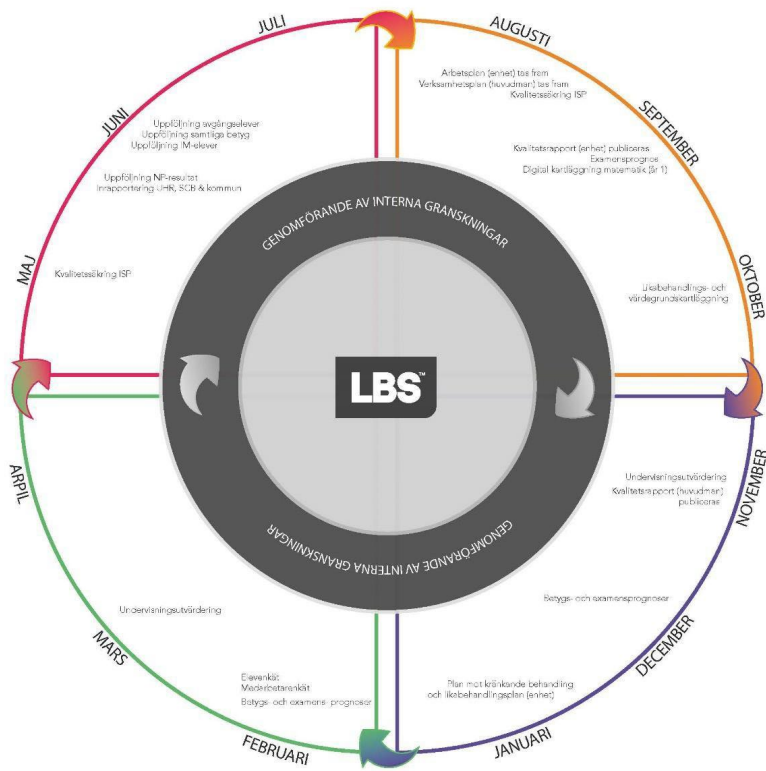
JULI

AUGUSTI

Arbetsplan (enhet) tas fram
Verksamhetsplan (huvudman) tas fram
Kvalitetssäkring ISP

SEPTEMBER

Kvalitetsrapport (enhet) publiceras
Examensprognos
Digital kartläggning matematik (år 1)

OKTOBER

Likabehandlings- och värdegrundskartläggning

NOVEMBER

Undervisningsutvärdering
Kvalitetsrapport (huvudman) publiceras

DECEMBER

Betygs- och examensprognoser

JANUARI

Plan mot kränkande behandling och likabehandlingsplan (enhet)

FEBRUARI

Elevenkät
Medarbetarenkät
Betygs- och examens- prognoser

MARS

Undervisningsutvärdering

ARPIL

MAJ

Kvalitetssäkring ISP

JUNI

Uppföljning avgångselever
Uppföljning samtliga betyg
Uppföljning IM-elever

Uppföljning NP-resultat
Inrapportering UHR, SCB & kommun

GENOMFÖRANDE AV INTERNA GRANSKNINGAR

LBS

GENOMFÖRANDE AV INTERNA GRANSKNINGAR